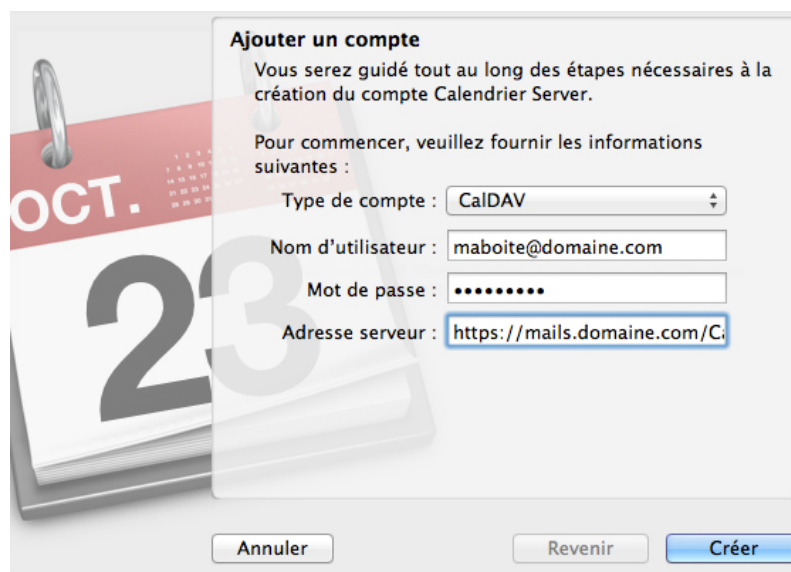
OCT.

23

Ajouter un compte

Vous serez guidé tout au long des étapes nécessaires à la création du compte Calendrier Server.

Pour commencer, veuillez fournir les informations suivantes :

Type de compte : CalDAV

Nom d'utilisateur : maboite@domaine.com

Mot de passe : •••••••••

Adresse serveur : https://mails.domaine.com/C

Annuler

Revenir

Créer